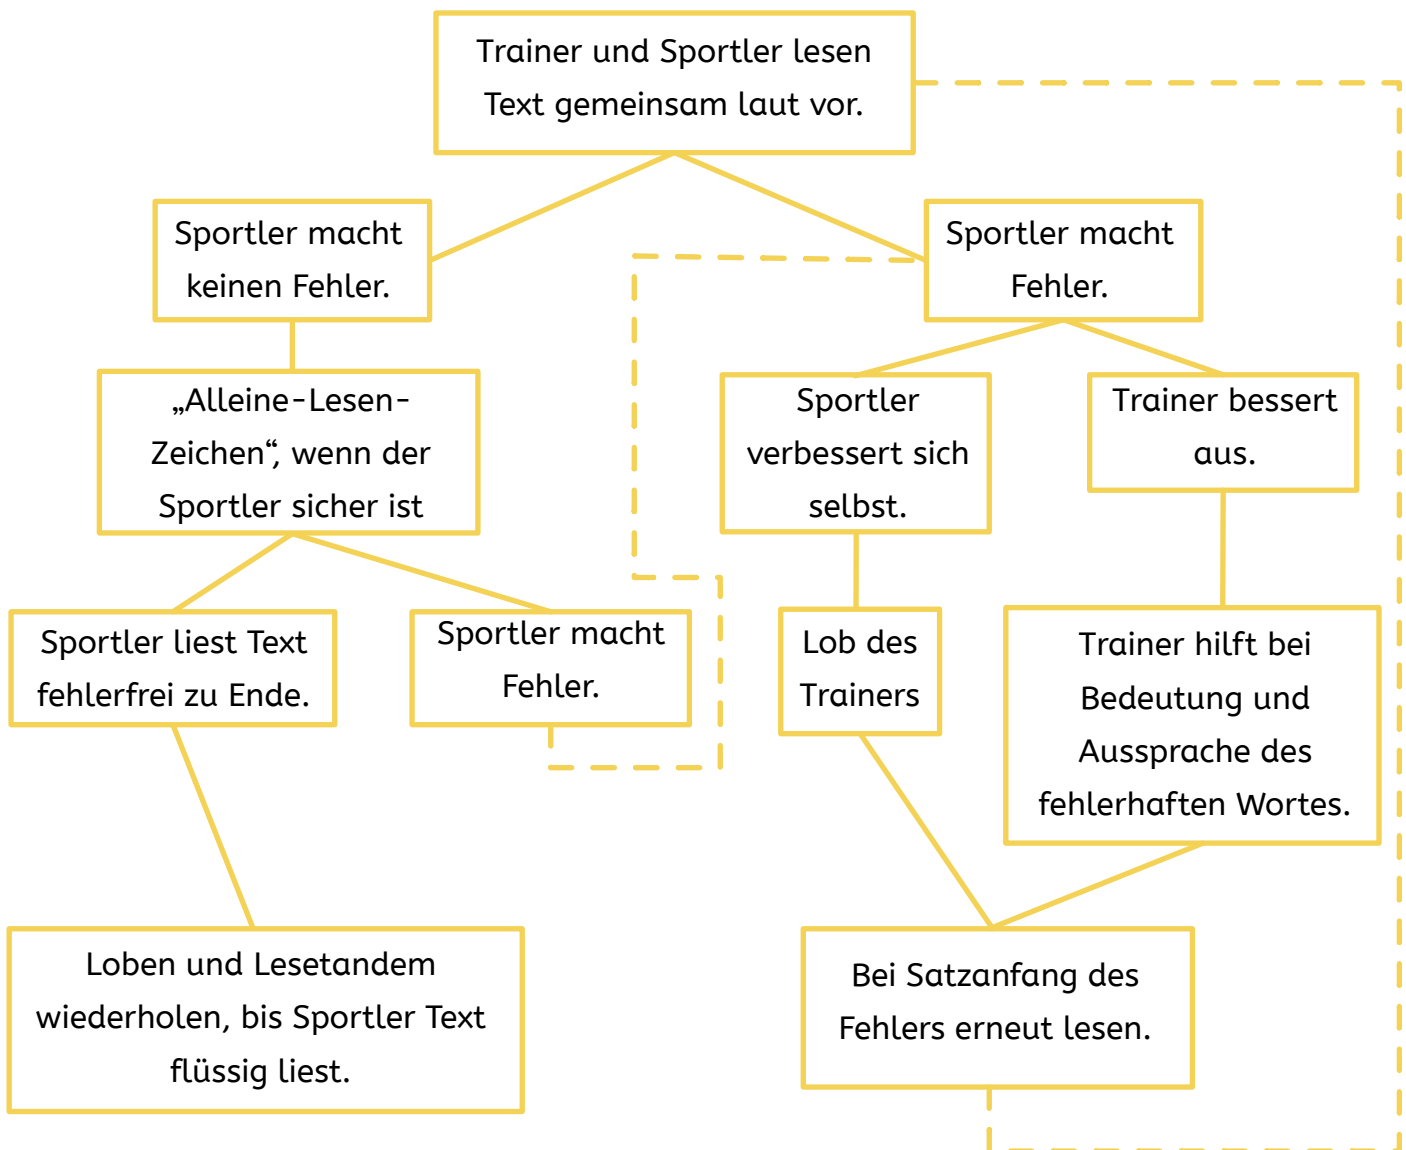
Trainer und Sportler lesen Text gemeinsam laut vor.

Sportler macht keinen Fehler.

Sportler macht Fehler.

„Alleine-Lesen-Zeichen“, wenn der Sportler sicher ist

Sportler verbessert sich selbst.

Trainer bessert aus.

Sportler liest Text fehlerfrei zu Ende.

Sportler macht Fehler.

Lob des Trainers

Trainer hilft bei Bedeutung und Aussprache des fehlerhaften Wortes.

Loben und Lesetandem wiederholen, bis Sportler Text flüssig liest.

Bei Satzanfang des Fehlers erneut lesen.